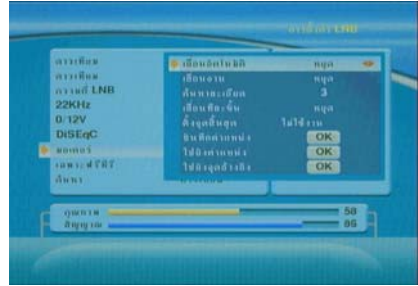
การตั้งค่า LNB

ดาวเทียม
ดาวเทียม
ความถี่ LNB
22KHz
0/12V
DiSEqC
มอเตอร์
เฉพาะที่ที่มี
ค้นหา

เลื่อนอัตโนมัติ หยุด
เลื่อนจาน หยุด
ค้นหาละเอียด 3
เลื่อนทีละขั้น หยุด
ตั้งจุดสิ้นสุด ไม่ใช้งาน
บันทึกตำแหน่ง OK
ไปยังตำแหน่ง OK
ไปยังจุดอ้างอิง OK

คุณภาพ 58
สัญญาณ 86